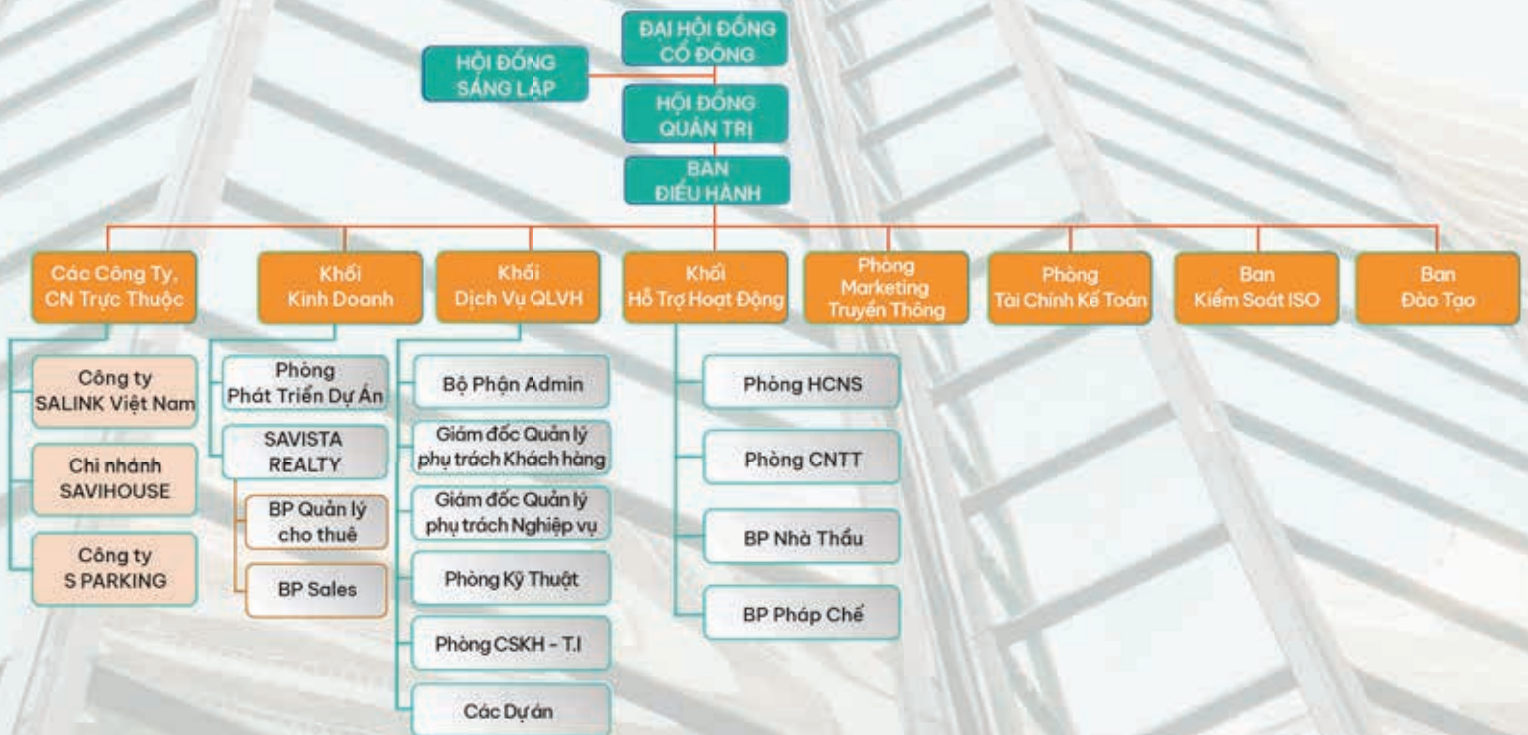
ĐẠI HỘI ĐỒNG CỔ ĐÔNG

HỘI ĐỒNG SÁNG LẬP

HỘI ĐỒNG QUẢN TRỊ

BAN ĐIỀU HÀNH

Các Công Ty, CN Trực Thuộc

Công ty SALINK Việt Nam

Chi nhánh SAVIHOUSE

Công ty S PARKING

Khối Kinh Doanh

Phòng Phát Triển Dự Án

SAVISTA REALTY

BP Quản lý cho thuê

BP Sales

Khối Dịch Vụ QLVH

Bộ Phận Admin

Giám đốc Quản lý phụ trách Khách hàng

Giám đốc Quản lý phụ trách Nghiệp vụ

Phòng Kỹ Thuật

Phòng CSKH - T.I

Các Dự án

Khối Hỗ Trợ Hoạt Động

Phòng HCNS

Phòng CNTT

BP Nhà Thầu

BP Pháp Chế

Phòng Marketing Truyền Thông

Phòng Tài Chính Kế Toán

Ban Kiểm Soát ISO

Ban Đào Tạo